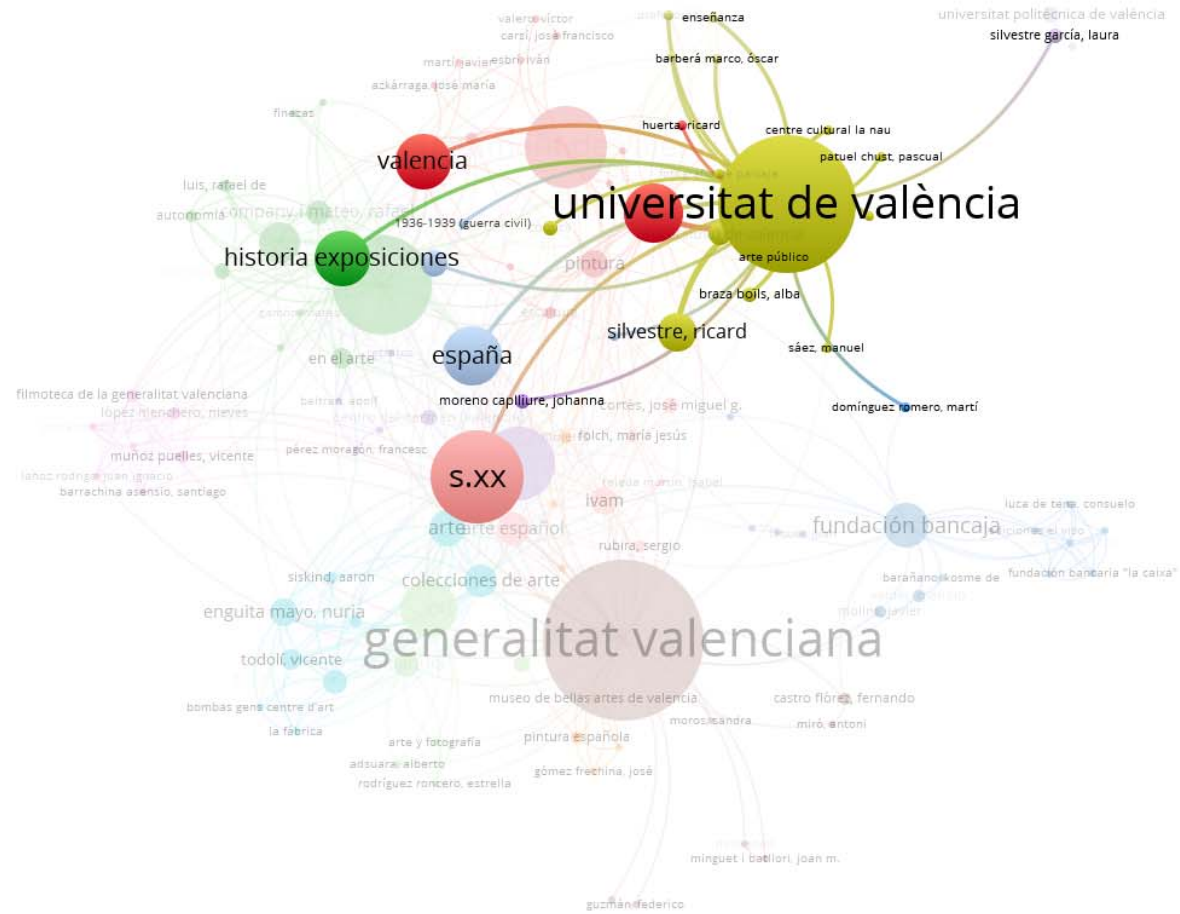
valero, víctor
carsí, josé francisco
enseñanza
universitat politècnica de valència
silvestre garcía, laura
martí, javier
esbrí, iván
barberá marco, óscar
azkárraga, josé maría
fincas
huerta, ricard
centre cultural la nau
valencia
patuel chust, pascual
luis, rafael de
universitat de valència
autonomía
company i mateo, rafael
1936-1939 (guerra civil)
historia exposiciones
pintura
arte público
braza boils, alba
silvestre, ricard
en el arte
españa
sáez, manuel
filmoteca de la generalitat valenciana
lópez mendero, nieves
beltrán, adolf
moreno capilliure, johanna
cortés, josé miguel g.
domínguez romero, martí
muñoz puelles, vicente
pérez moragón, francesc
folch, maría jesús
lahoz rodrigo, juan ignacio
barrachina asensio, santiago
s.xx
ivam
arte
arte español
luca de tena, consuelo
fundación bancaja
rubira, sergio
siskind, aaron
colecciones de arte
barañano, kosme de
fundación bancaria "la caixa"
enguita mayo, nuria
molina, javier
generalitat valenciana
todolí, vicente
museo de bellas artes de valencia
castro flórez, fernando
bombas gens centre d'art
moros, sandra
miró, antoni
la fábrica
arte y fotografía
pintura española
adsuara, alberto
gómez frechina, josé
rodríguez roncero, estrella
minguet i batllori, joan m.
guzmán, federico